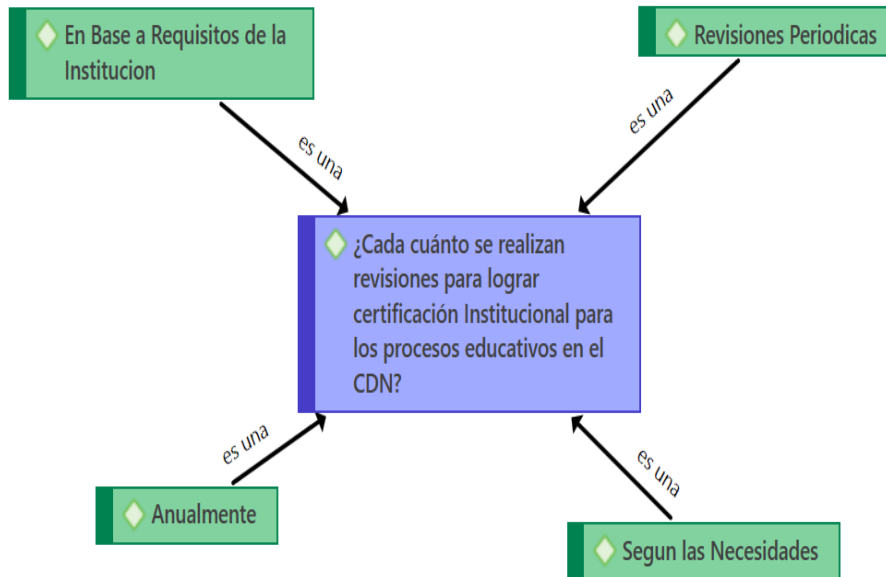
En Base a Requisitos de la Institucion

Revisiones Periodicas

es una

es una

¿Cada cuánto se realizan revisiones para lograr certificación Institucional para los procesos educativos en el CDN?

es una

es una

Anualmente

Segun las Necesidades